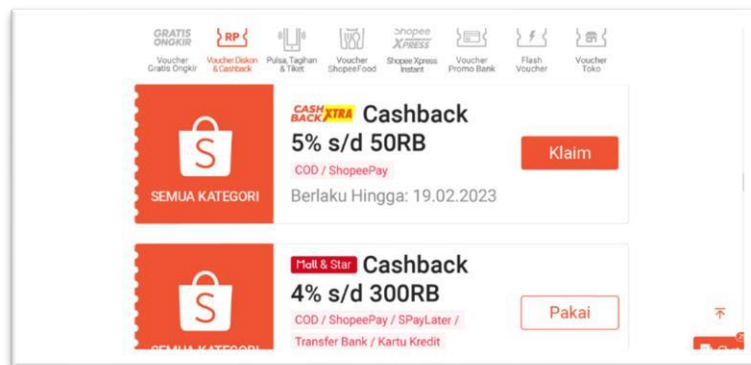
GRATIS ONGKIR
Voucher Gratis Ongkir

RP
Voucher Diskon & Cashback

Pulsa, Tagihan & Tiket

Voucher ShopeeFood

Shopee XPRESS
Shopee Xpress Instant

Voucher Promo Bank

Flash Voucher

Voucher Toko

S
SEMUA KATEGORI

CASH BACK XTRA Cashback
5% s/d 50RB
COD / ShopeePay
Berlaku Hingga: 19.02.2023

Klaim

S
SEMUA KATEGORI

Mall & Star Cashback
4% s/d 300RB
COD / ShopeePay / SPayLater / Transfer Bank / Kartu Kredit

Pakai